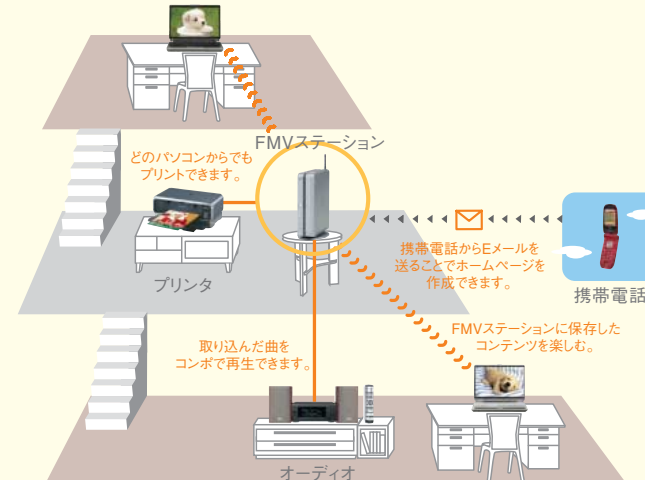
FMVステーション

どのパソコンからでもプリントできます。

携帯電話からEメールを送ることでホームページを作成できます。

携帯電話

プリンタ

取り込んだ曲をコンポで再生できます。

FMVステーションに保存したコンテンツを楽しむ。

オーディオ